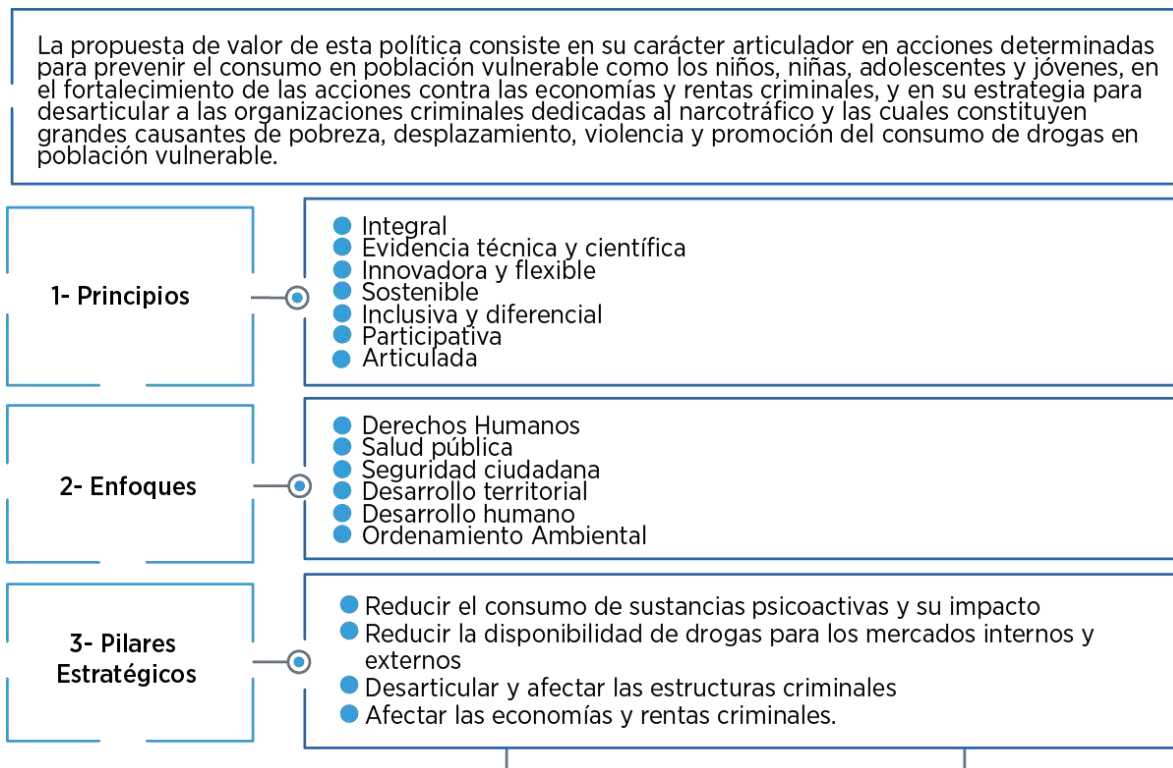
La propuesta de valor de esta política consiste en su carácter articulador en acciones determinadas para prevenir el consumo en población vulnerable como los niños, niñas, adolescentes y jóvenes, en el fortalecimiento de las acciones contra las economías y rentas criminales, y en su estrategia para desarticular a las organizaciones criminales dedicadas al narcotráfico y las cuales constituyen grandes causantes de pobreza, desplazamiento, violencia y promoción del consumo de drogas en población vulnerable.

1- Principios

- Integral
- Evidencia técnica y científica
- Innovadora y flexible
- Sostenible
- Inclusiva y diferencial
- Participativa
- Articulada

2- Enfoques

- Derechos Humanos
- Salud pública
- Seguridad ciudadana
- Desarrollo territorial
- Desarrollo humano
- Ordenamiento Ambiental

3- Pilares Estratégicos

- Reducir el consumo de sustancias psicoactivas y su impacto
- Reducir la disponibilidad de drogas para los mercados internos y externos
- Desarticular y afectar las estructuras criminales
- Afectar las economías y rentas criminales.